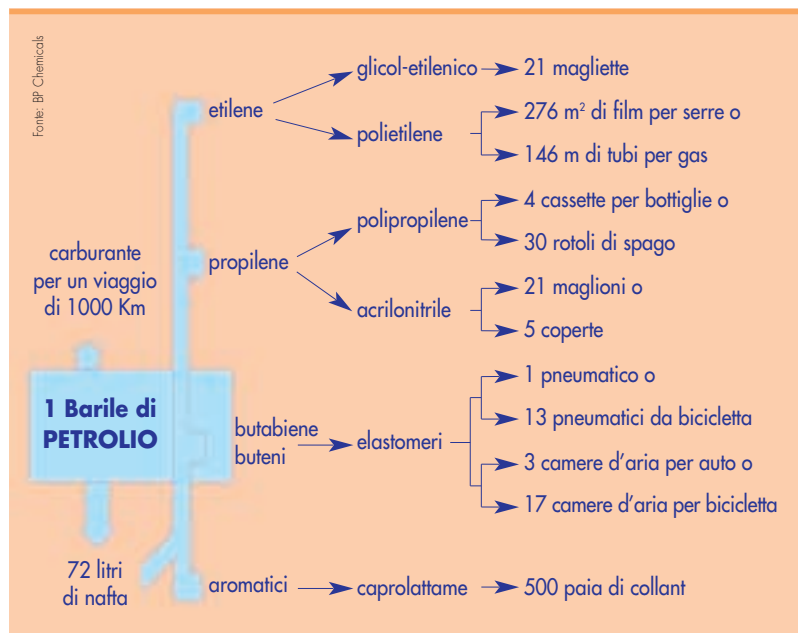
Fonte: BP Chemicals

etilene
glicol-etilenico → 21 magliette
polietilene
276 $m^2$ di film per serre o
146 m di tubi per gas

carburante per un viaggio di 1000 Km

propilene
polipropilene
4 cassette per bottiglie o
30 rotoli di spago
acrilonitrile
21 maglioni o
5 coperte

1 Barile di PETROLIO

butabiene buteni
elastomeri
1 pneumatico o
13 pneumatici da bicicletta
3 camere d'aria per auto o
17 camere d'aria per bicicletta

72 litri di nafta

aromatici → caprolattame → 500 paia di collant